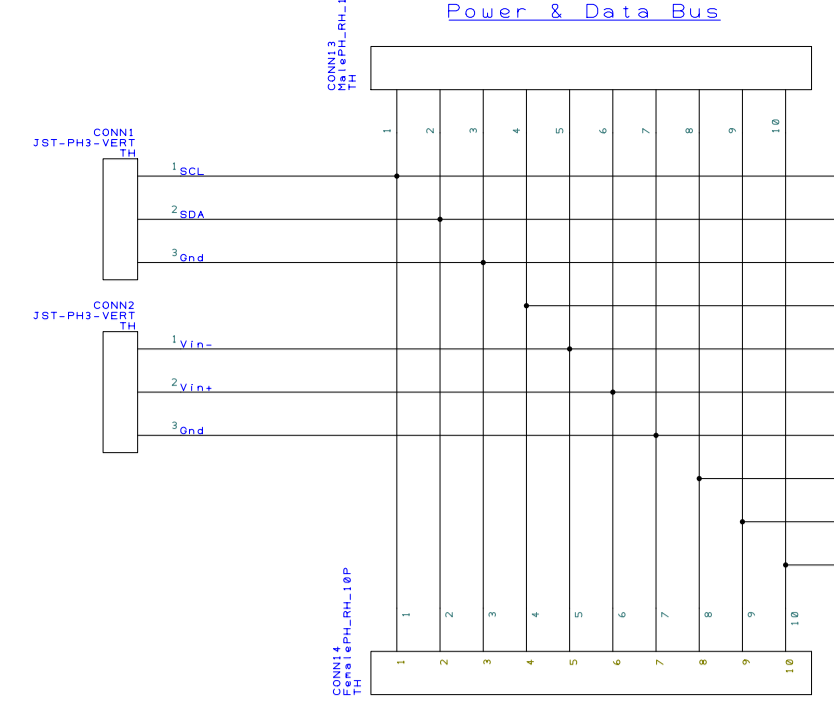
Power & Data Bus

CONN13
MalePH_RH_1
TH

1 2 3 4 5 6 7 8 9 10

CONN1
JST-PH3-VERT
TH

1 SCL
2 SDA
3 Gnd

CONN2
JST-PH3-VERT
TH

1 Vin-
2 Vin+
3 Gnd

1 2 3 4 5 6 7 8 9 10

CONN14
FemalePH_RH_10P
TH

1 2 3 4 5 6 7 8 9 10